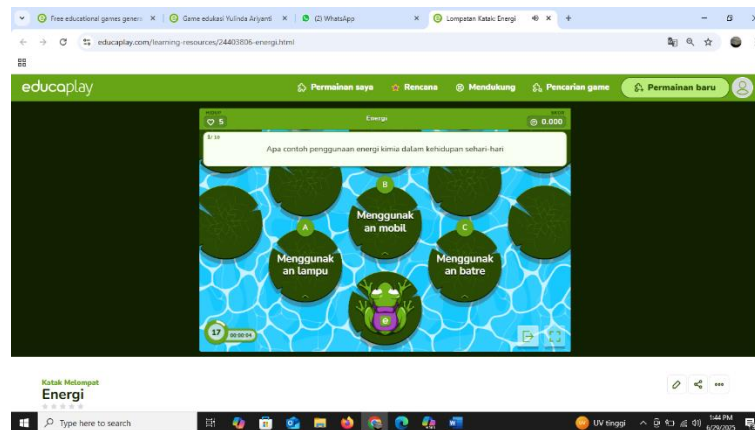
Free educational games genera ×
Game edukasi Yulinda Ariyanti ×
(2) WhatsApp ×
Lompatan Katak: Energi ×
+

educaplay.com/learning-resources/24403806-energi.html

educaplay
Permainan saya
Rencana
Mendukung
Pencarian game
Permainan baru

5
Energi
0.000
1/10
Apa contoh penggunaan energi kimia dalam kehidupan sehari-hari

B
Menggunakan mobil
A
Menggunakan lampu
C
Menggunakan batre

17
00:00:04

Katak Melompat
Energi

Type here to search
UV tinggi
1:44 PM
6/29/2025